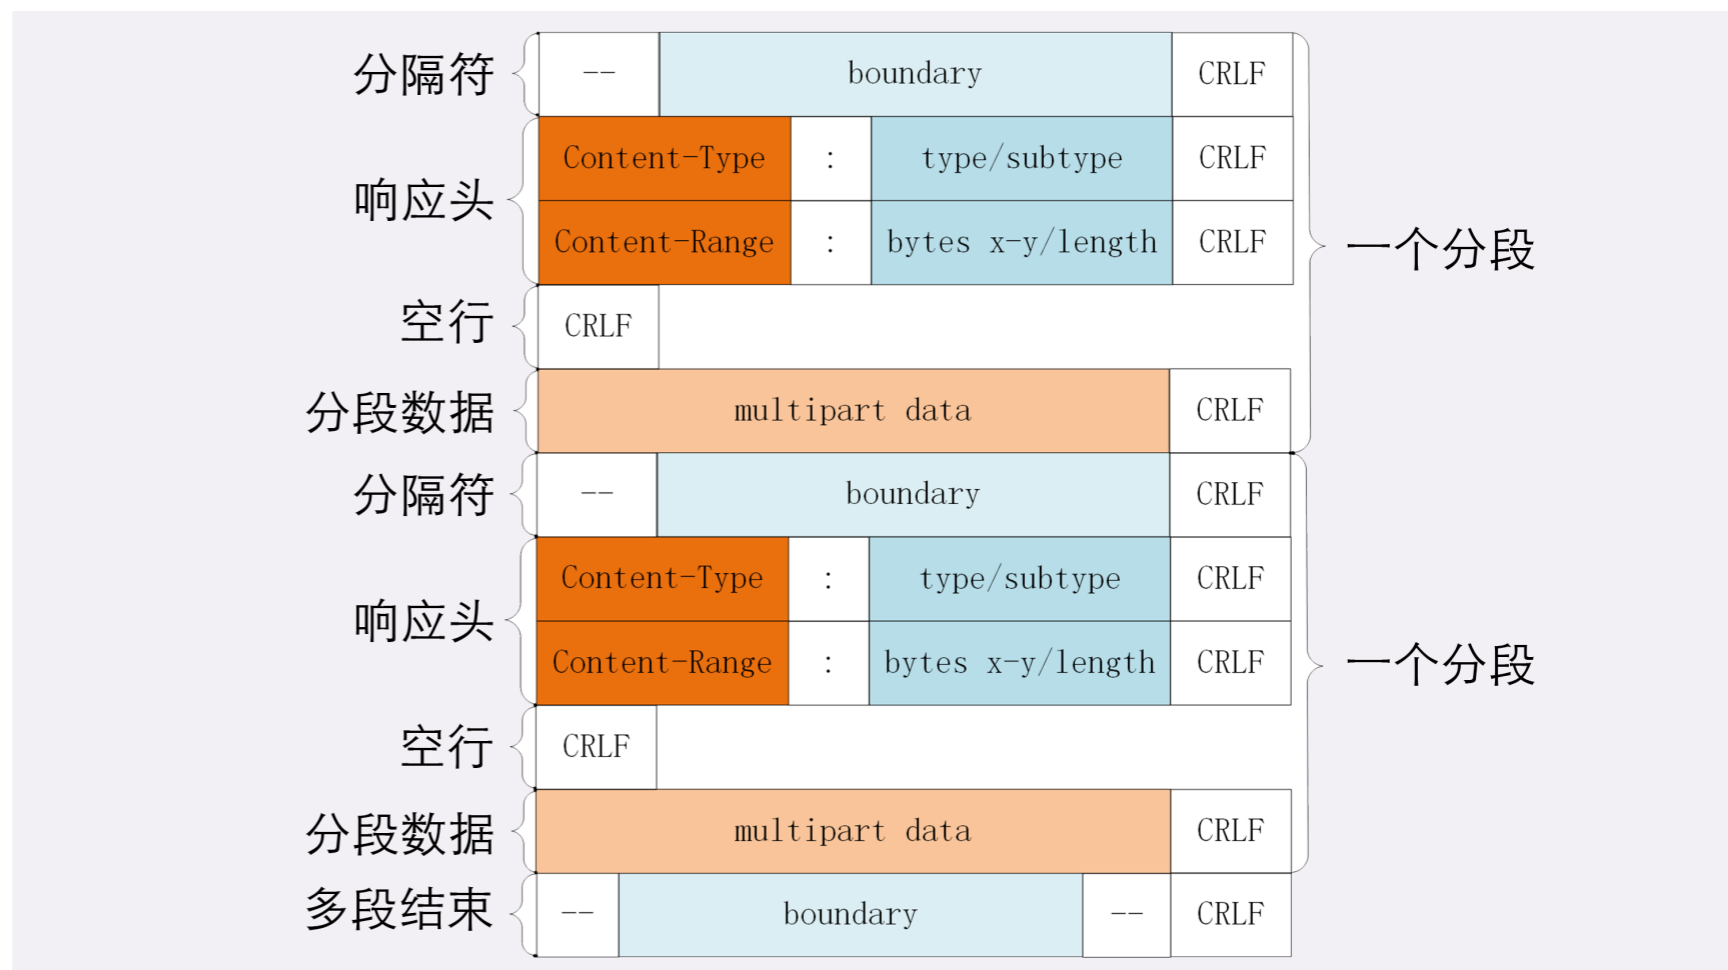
分隔符 -- boundary CRLF

响应头
Content-Type : type/subtype CRLF
Content-Range : bytes x-y/length CRLF

一个分段

空行 CRLF

分段数据 multipart data CRLF

分隔符 -- boundary CRLF

响应头
Content-Type : type/subtype CRLF
Content-Range : bytes x-y/length CRLF

一个分段

空行 CRLF

分段数据 multipart data CRLF

多段结束 -- boundary -- CRLF